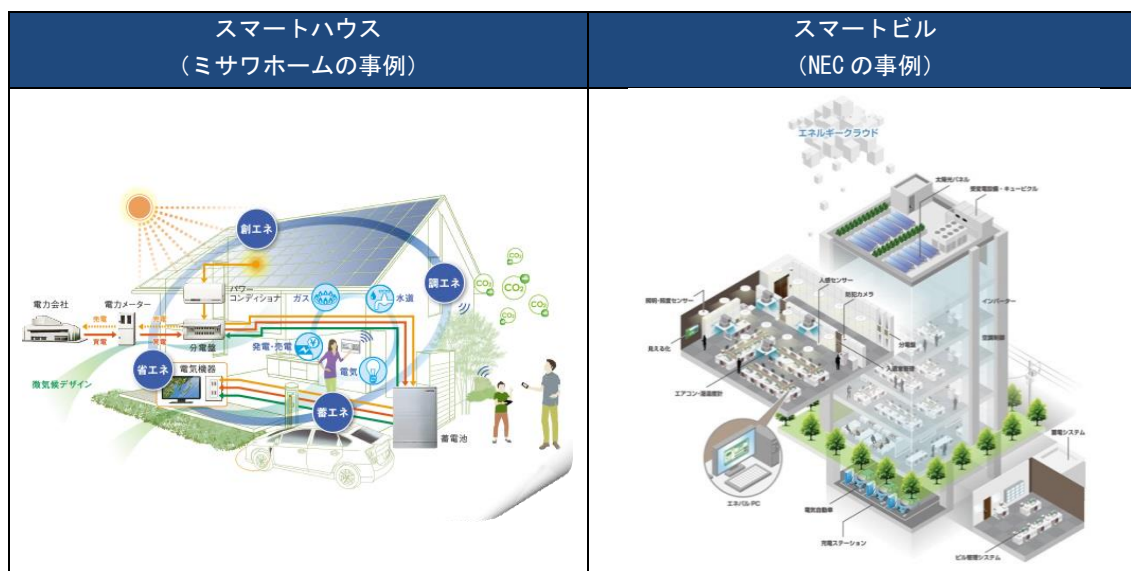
| スマートハウス（ミサワホームの事例） | スマートビル（NECの事例） |
|---|---|
| 創エネ 調エネ 省エネ 蓄エネ 電力会社 電力メーター 売電 買電 パワーコンディショナ ガス 水道 分電盤 発電・売電 電気 電気機器 蓄電池 微気候デザイン $CO_2$ | エネルギークラウド 太陽光パネル 受変電設備・キュービクル 照明・照度センサー 人感センサー 防犯カメラ インバーター 見える化 分電盤 入退室管理 空調制御 エアコン・温湿度計 蓄電システム エネパルPC 電気自動車 充電ステーション ビル管理システム |